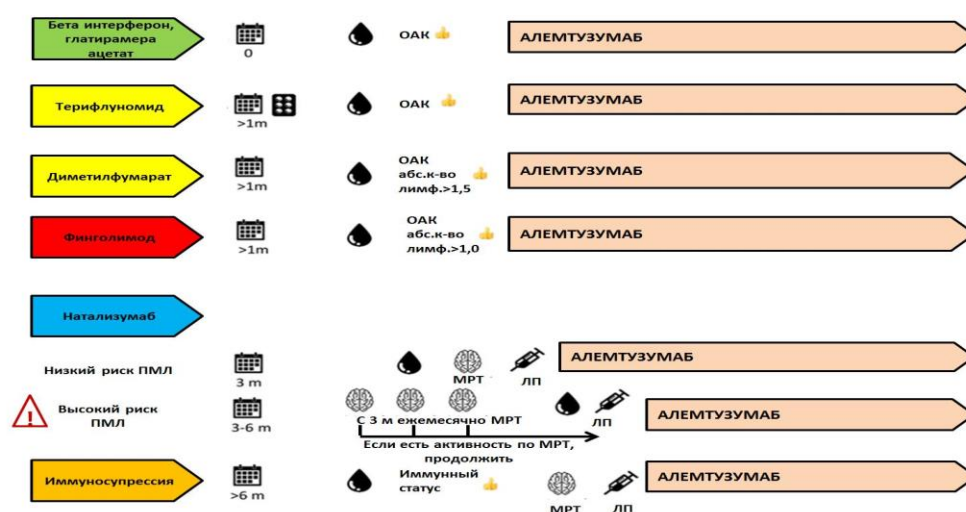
Бета интерферон, глатирамера ацетат

0

ОАК

АЛЕМТУЗУМАБ

Терифлуномид

>1m

ОАК

АЛЕМТУЗУМАБ

Диметилфумарат

>1m

ОАК абс.к-во лимф.>1,5

АЛЕМТУЗУМАБ

Финголимод

>1m

ОАК абс.к-во лимф.>1,0

АЛЕМТУЗУМАБ

Натализумаб

Низкий риск ПМЛ

3 m

МРТ

ЛП

АЛЕМТУЗУМАБ

Высокий риск ПМЛ

3-6 m

С 3 м ежемесячно МРТ

ЛП

АЛЕМТУЗУМАБ

Если есть активность по МРТ, продолжить

Иммуносупрессия

>6 m

Иммунный статус

МРТ

ЛП

АЛЕМТУЗУМАБ